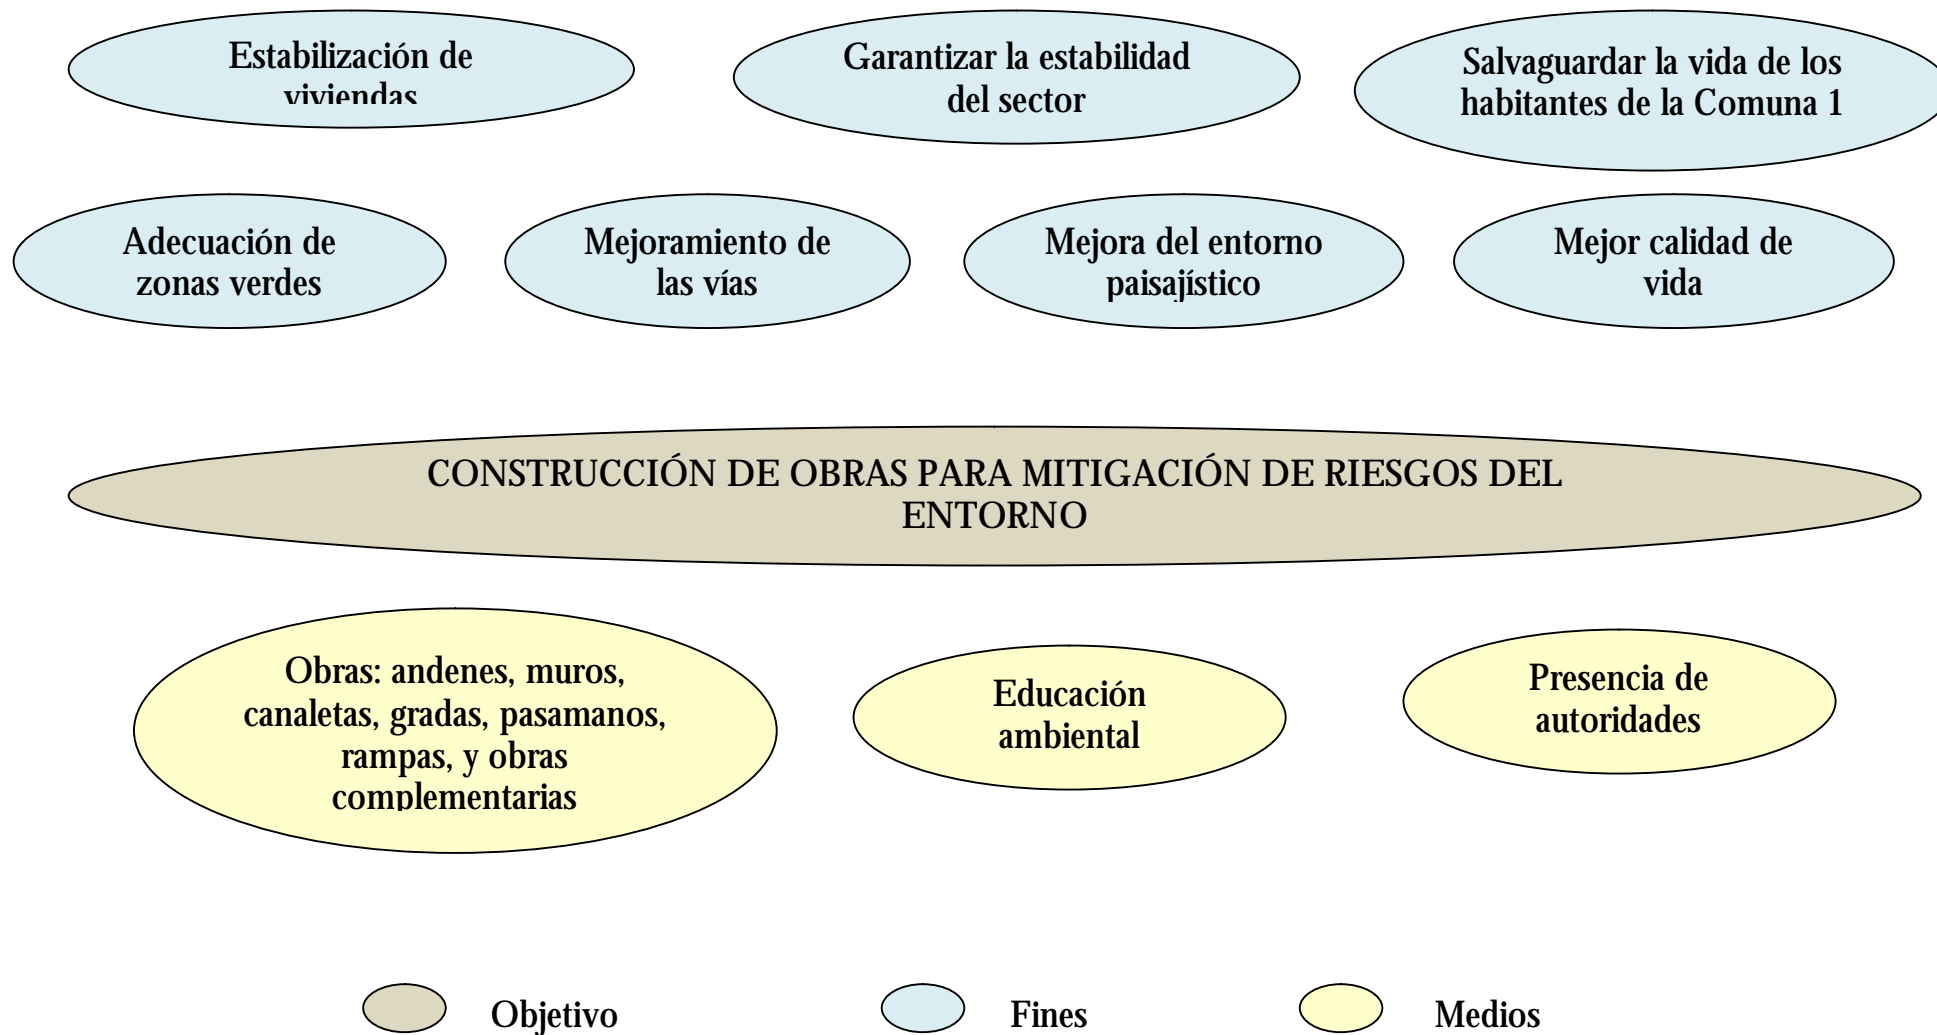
Estabilización de viviendas

Garantizar la estabilidad del sector

Salvaguardar la vida de los habitantes de la Comuna 1

Adecuación de zonas verdes

Mejoramiento de las vías

Mejora del entorno paisajístico

Mejor calidad de vida

CONSTRUCCIÓN DE OBRAS PARA MITIGACIÓN DE RIESGOS DEL ENTORNO

Obras: andenes, muros, canaletas, gradas, pasamanos, rampas, y obras complementarias

Educación ambiental

Presencia de autoridades

Objetivo

Fines

Medios